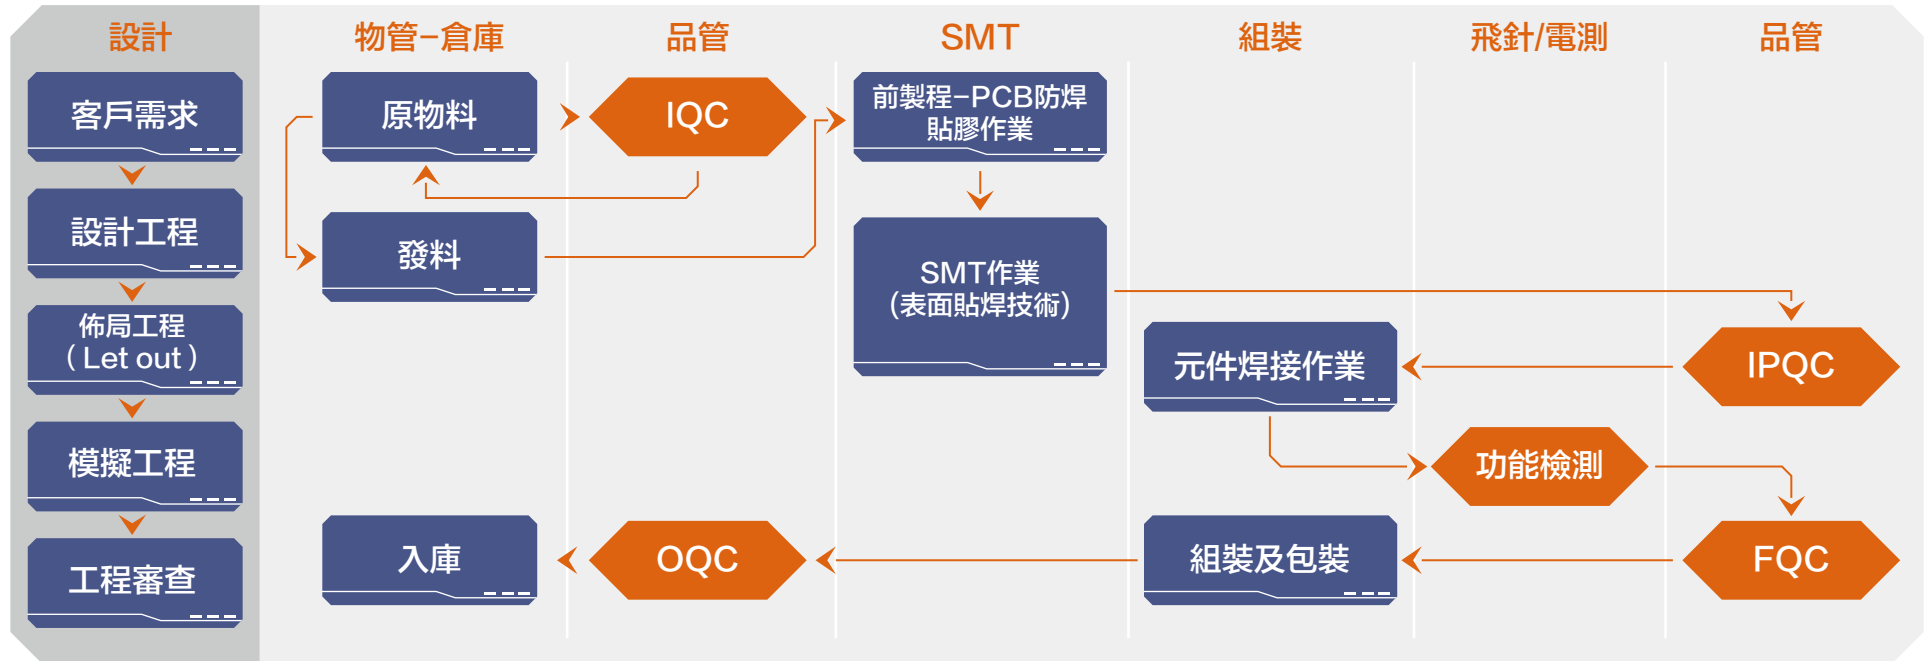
設計

客戶需求

設計工程

佈局工程
( Let out )

模擬工程

工程審查

物管-倉庫

原物料

發料

入庫

品管

IQC

OQC

SMT

前製程-PCB防焊貼膠作業

SMT作業
(表面貼焊技術)

組裝

元件焊接作業

組裝及包裝

飛針/電測

功能檢測

品管

IPQC

FQC